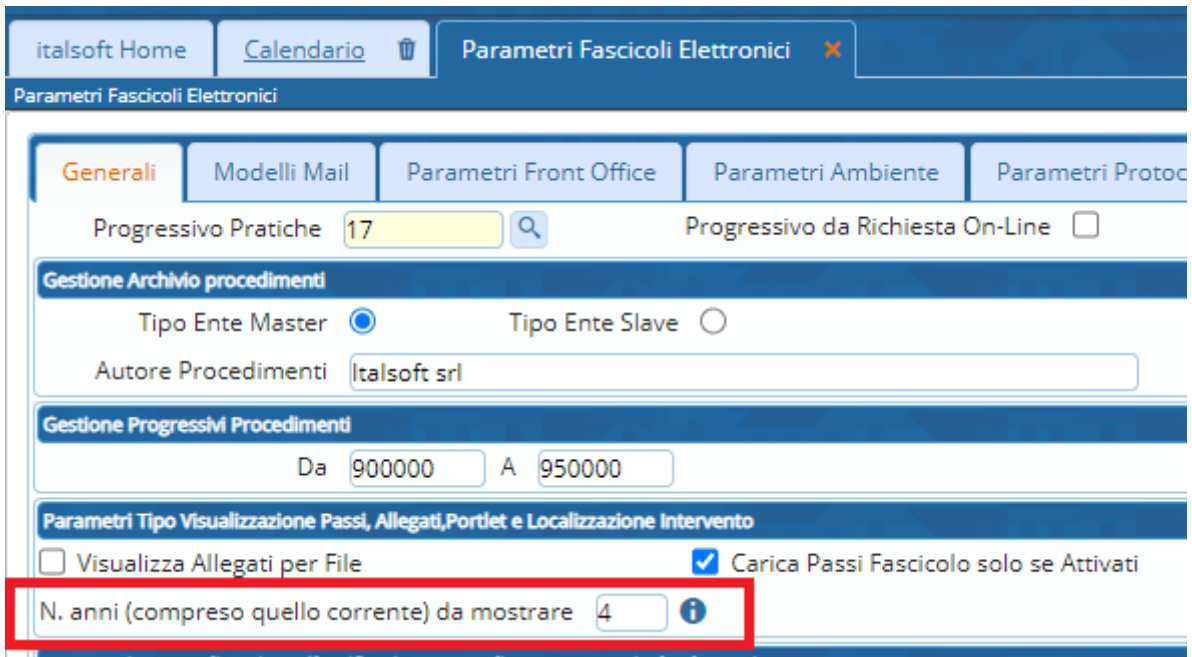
italsoft Home | Calendario | Parametri Fascicoli Elettronici

Parametri Fascicoli Elettronici

Generali | Modelli Mail | Parametri Front Office | Parametri Ambiente | Parametri Protoc

Progressivo Pratiche 17

Progressivo da Richiesta On-Line

Gestione Archivio procedimenti

Tipo Ente Master

Tipo Ente Slave

Autore Procedimenti Italsoft srl

Gestione Progressivi Procedimenti

Da 900000 A 950000

Parametri Tipo Visualizzazione Passi, Allegati,Portlet e Localizzazione Intervento

Visualizza Allegati per File

Carica Passi Fascicolo solo se Attivati

N. anni (compreso quello corrente) da mostrare 4